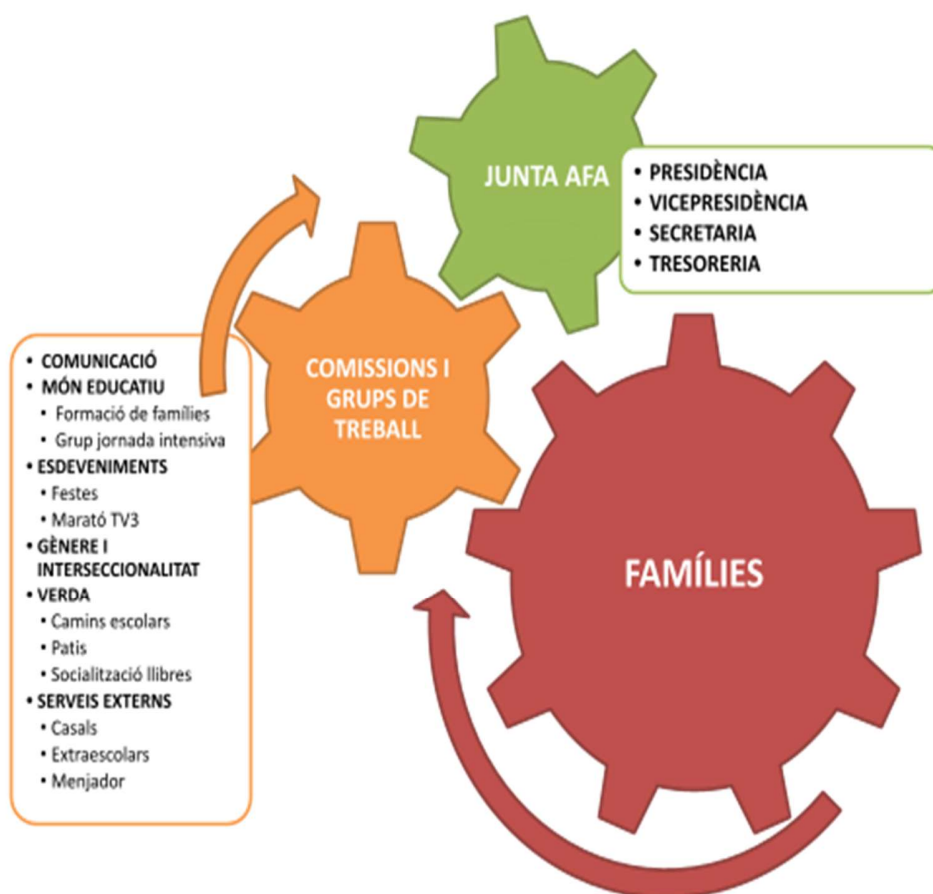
JUNTA AFA

- PRESIDÈNCIA
- VICEPRESIDÈNCIA
- SECRETARIA
- TRESORERIA

COMISSIONS I GRUPS DE TREBALL

- COMUNICACIÓ
- MÓN EDUCATIU
  - Formació de famílies
  - Grup jornada intensiva
- ESDEVENIMENTS
  - Festes
  - Marató TV3
- GÈNERE I INTERSECCIONALITAT
- VERDA
  - Camins escolars
  - Patis
  - Socialització llibres
- SERVEIS EXTERNS
  - Casals
  - Extraescolars
  - Menjador

FAMÍLIES